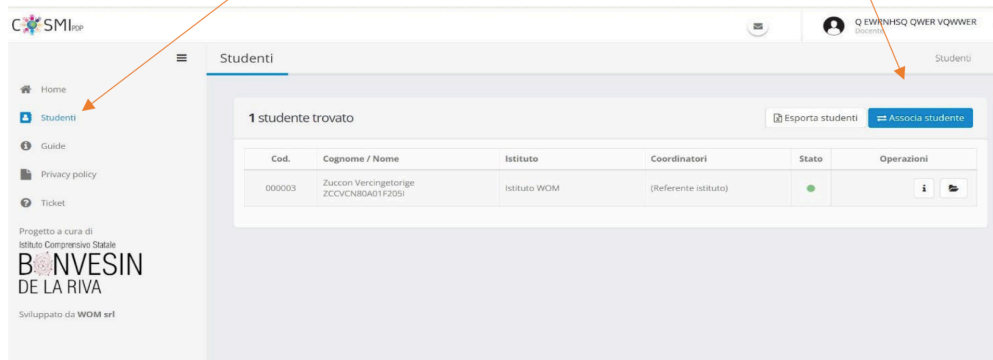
COSMI PDP

Q EWRNHSQ QWER VQWWER
Docente

Studenti

Studenti

Home
Studenti
Guide
Privacy policy
Ticket

Progetto a cura di
Istituto Comprensivo Statale
BONVESIN
DE LA RIVA

Sviluppato da WOM srl

1 studente trovato

Esporta studenti
Associa studente

| Cod. | Cognome / Nome | Istituto | Coordinatori | Stato | Operazioni |
|---|---|---|---|---|---|
| 000003 | Zuccon Vercingetorige ZCCVCN80A01F205I | Istituto WOM | (Referente istituto) | | i |